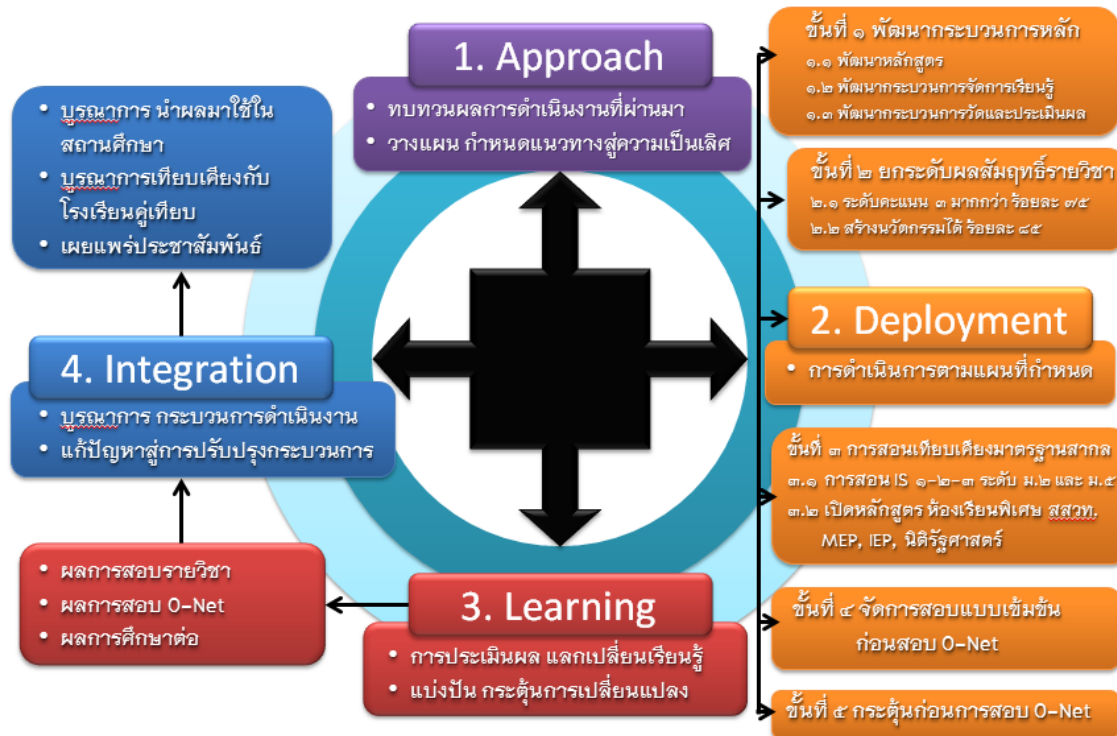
1. Approach

• ทบทวนผลการดำเนินงานที่ผ่านมา
• วางแผน กำหนดแนวทางสู่ความเป็นเลิศ

• บูรณาการ นำผลมาใช้ในสถานศึกษา
• บูรณาการเทียบเคียงกับโรงเรียนคู่เทียบ
• เผยแพร่ประชาสัมพันธ์

4. Integration

• บูรณาการ กระบวนการดำเนินงาน
• แก้ปัญหาสู่การปรับปรุงกระบวนการ

• ผลการสอบรายวิชา
• ผลการสอบ O-Net
• ผลการศึกษาต่อ

3. Learning

• การประเมินผล แลกเปลี่ยนเรียนรู้
• แบ่งปัน กระตุ้นการเปลี่ยนแปลง

ขั้นที่ ๑ พัฒนากระบวนการหลัก
๑.๑ พัฒนาหลักสูตร
๑.๒ พัฒนากระบวนการจัดการเรียนรู้
๑.๓ พัฒนากระบวนการวัดและประเมินผล

ขั้นที่ ๒ ยกระดับผลสัมฤทธิ์รายวิชา
๒.๑ ระดับคะแนน ๓ มากกว่า ร้อยละ ๗๕
๒.๒ สร้างนวัตกรรมได้ ร้อยละ ๘๕

2. Deployment

• การดำเนินการตามแผนที่กำหนด

ขั้นที่ ๓ การสอนเทียบเคียงมาตรฐานสากล
๓.๑ การสอน IS ๑-๒-๓ ระดับ ม.๒ และ ม.๕
๓.๒ เปิดหลักสูตร ห้องเรียนพิเศษ สสวท. MEP, IEP, นิติรัฐศาสตร์

ขั้นที่ ๔ จัดการสอบแบบเข้มข้นก่อนสอบ O-Net

ขั้นที่ ๕ กระตุ้นก่อนการสอบ O-Net